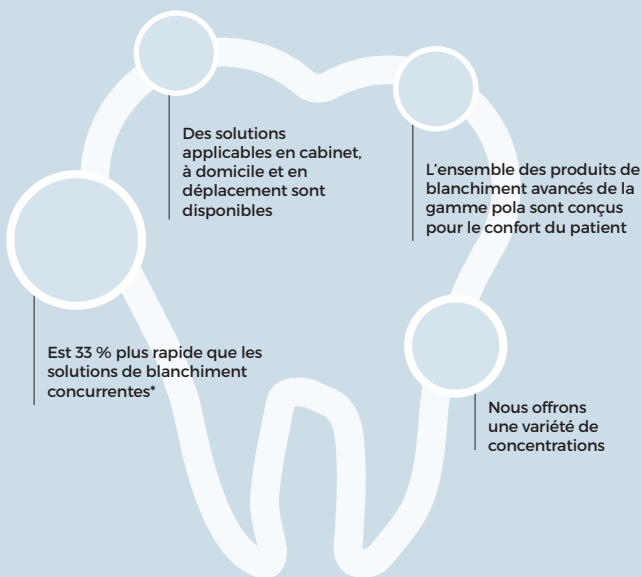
Des solutions applicables en cabinet, à domicile et en déplacement sont disponibles

L'ensemble des produits de blanchiment avancés de la gamme pola sont conçus pour le confort du patient

Est 33 % plus rapide que les solutions de blanchiment concurrentes*

Nous offrons une variété de concentrations